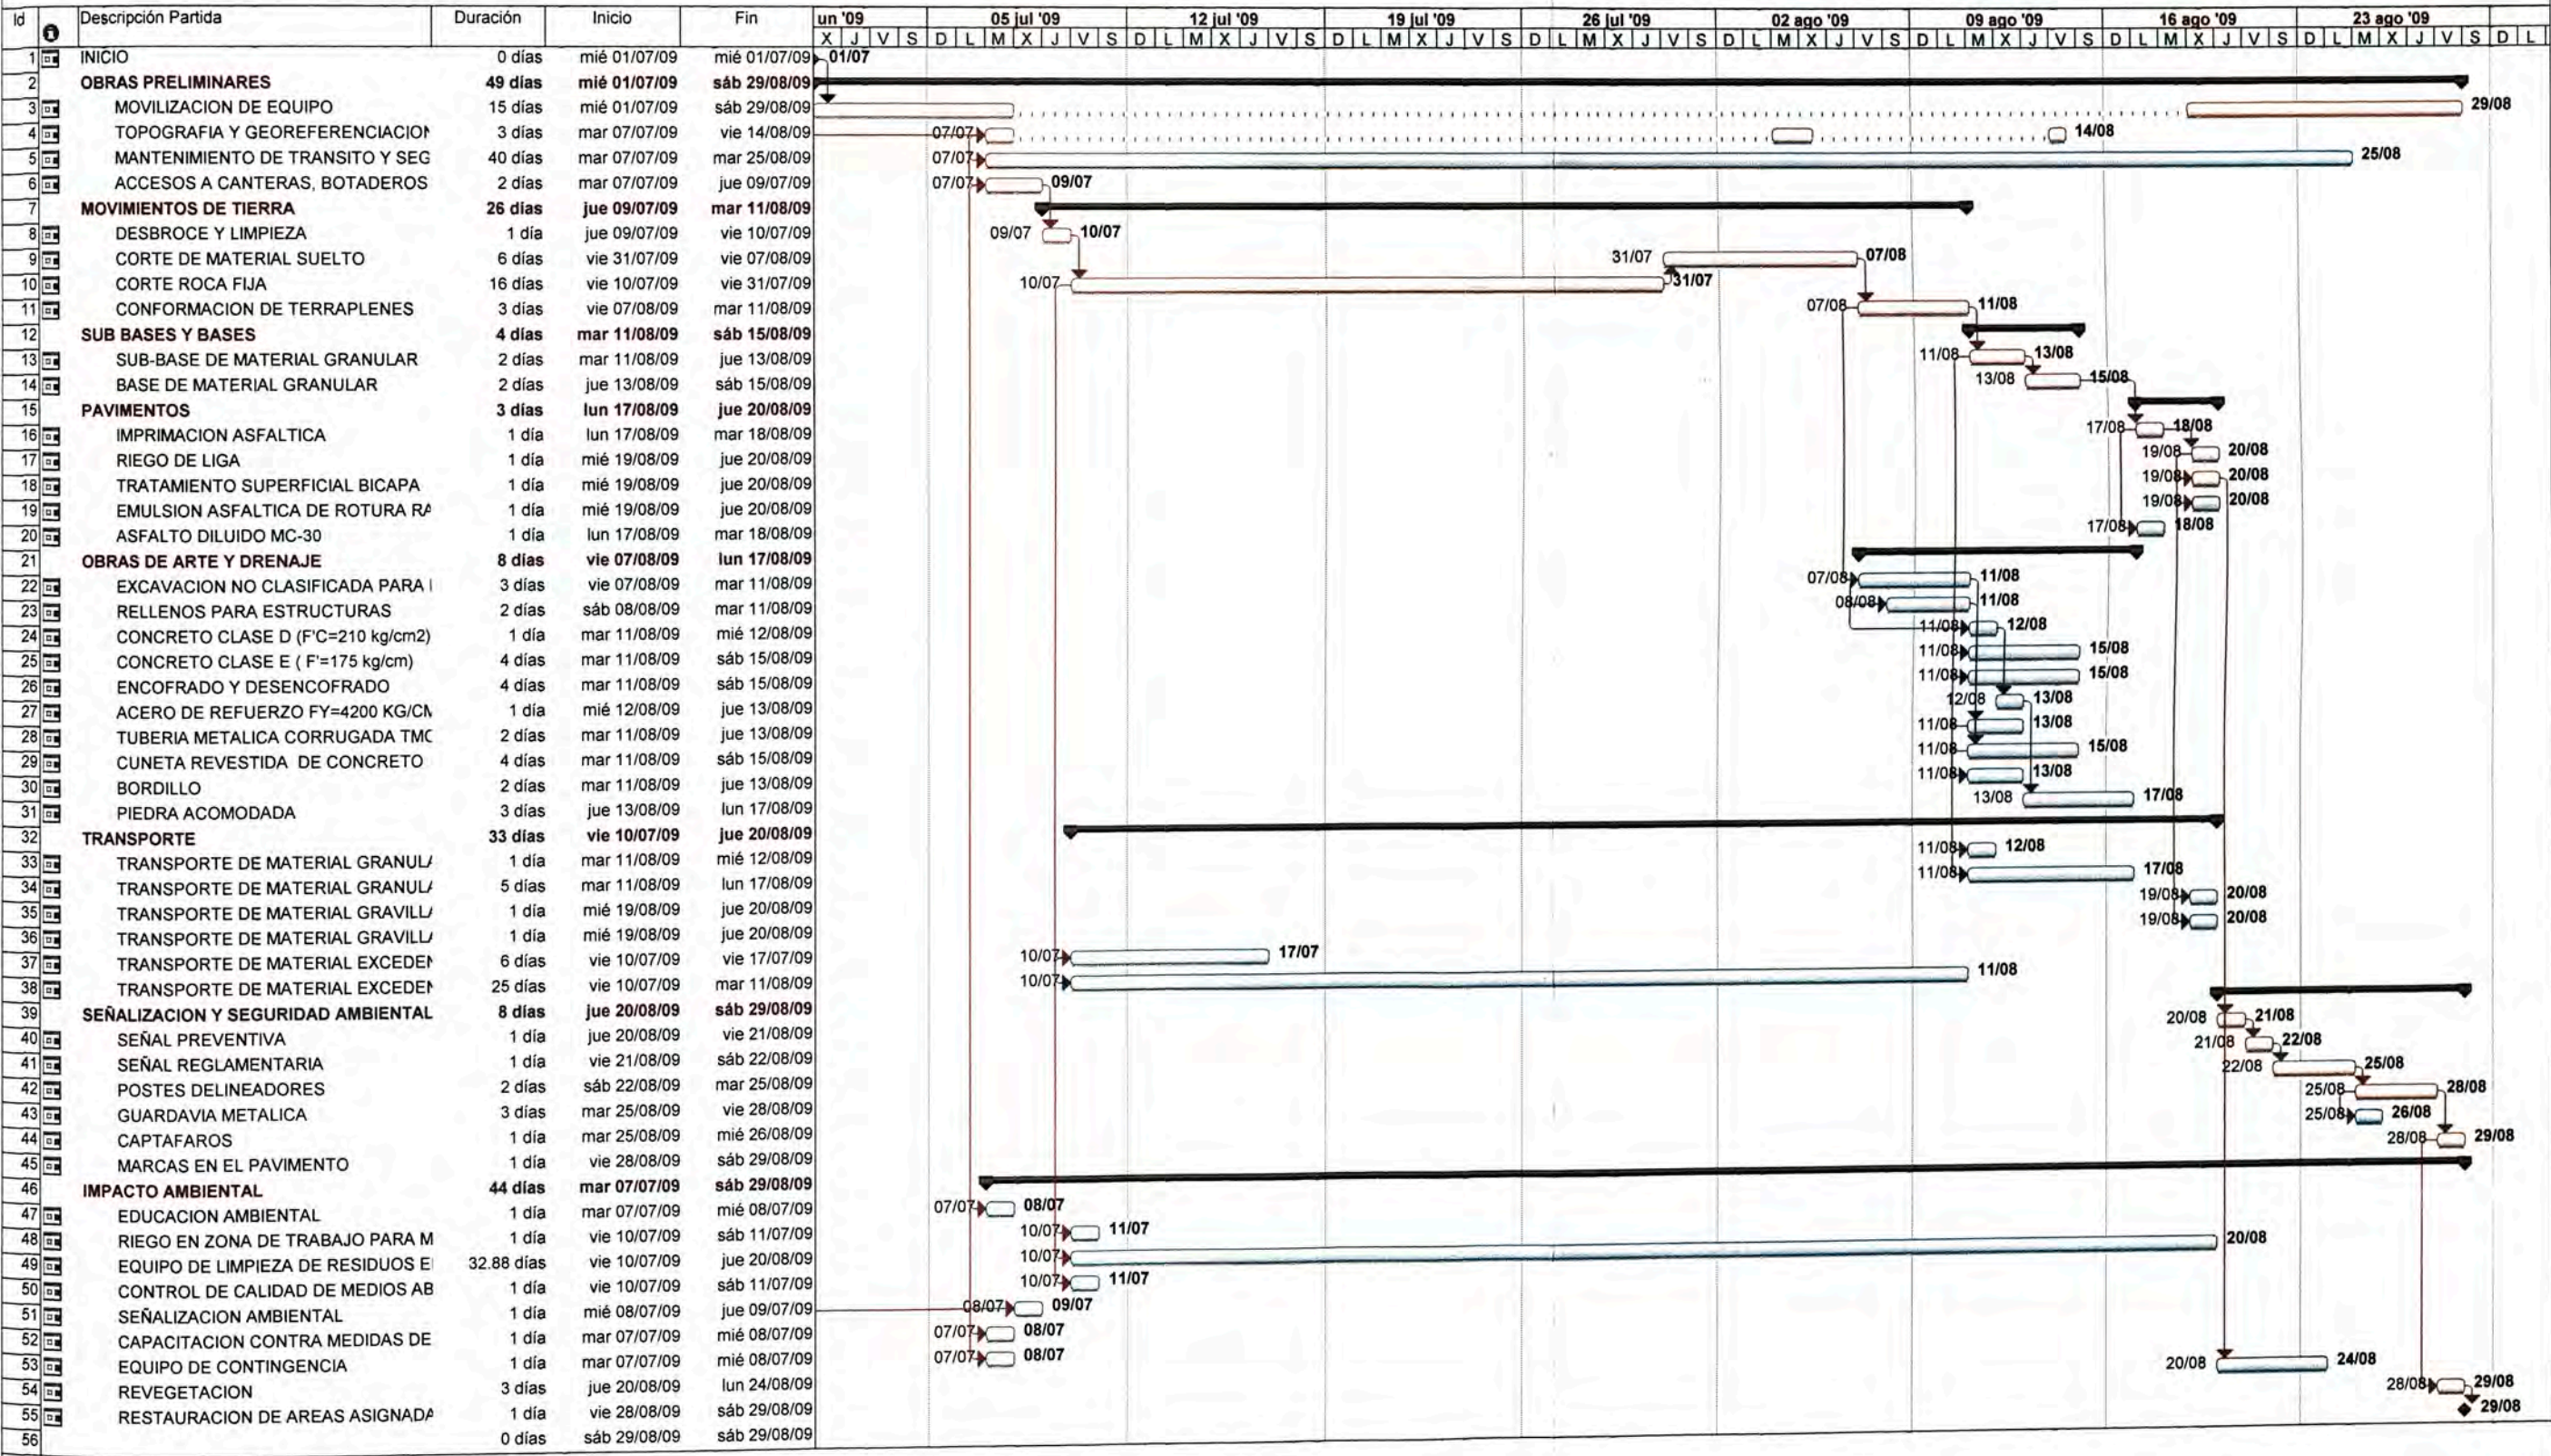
| Id | Descripción Partida | Duración | Inicio | Fin |
|---|---|---|---|---|
| 1 | INICIO | 0 días | mié 01/07/09 | mié 01/07/09 |
| 2 | OBRAS PRELIMINARES | 49 días | mié 01/07/09 | sáb 29/08/09 |
| 3 | MOVILIZACION DE EQUIPO | 15 días | mié 01/07/09 | sáb 29/08/09 |
| 4 | TOPOGRAFIA Y GEOREFERENCIACION | 3 días | mar 07/07/09 | vie 14/08/09 |
| 5 | MANTENIMIENTO DE TRANSITO Y SEG | 40 días | mar 07/07/09 | mar 25/08/09 |
| 6 | ACCESOS A CANTERAS, BOTADEROS | 2 días | mar 07/07/09 | jue 09/07/09 |
| 7 | MOVIMIENTOS DE TIERRA | 26 días | jue 09/07/09 | mar 11/08/09 |
| 8 | DESBROCE Y LIMPIEZA | 1 día | jue 09/07/09 | vie 10/07/09 |
| 9 | CORTE DE MATERIAL SUELTO | 6 días | vie 31/07/09 | vie 07/08/09 |
| 10 | CORTE ROCA FIJA | 16 días | vie 10/07/09 | vie 31/07/09 |
| 11 | CONFORMACION DE TERRAPLENES | 3 días | vie 07/08/09 | mar 11/08/09 |
| 12 | SUB BASES Y BASES | 4 días | mar 11/08/09 | sáb 15/08/09 |
| 13 | SUB-BASE DE MATERIAL GRANULAR | 2 días | mar 11/08/09 | jue 13/08/09 |
| 14 | BASE DE MATERIAL GRANULAR | 2 días | jue 13/08/09 | sáb 15/08/09 |
| 15 | PAVIMENTOS | 3 días | lun 17/08/09 | jue 20/08/09 |
| 16 | IMPRIMACION ASFALTICA | 1 día | lun 17/08/09 | mar 18/08/09 |
| 17 | RIEGO DE LIGA | 1 día | mié 19/08/09 | jue 20/08/09 |
| 18 | TRATAMIENTO SUPERFICIAL BICAPA | 1 día | mié 19/08/09 | jue 20/08/09 |
| 19 | EMULSION ASFALTICA DE ROTURA RA | 1 día | mié 19/08/09 | jue 20/08/09 |
| 20 | ASFALTO DILUIDO MC-30 | 1 día | lun 17/08/09 | mar 18/08/09 |
| 21 | OBRAS DE ARTE Y DRENAJE | 8 días | vie 07/08/09 | lun 17/08/09 |
| 22 | EXCAVACION NO CLASIFICADA PARA I | 3 días | vie 07/08/09 | mar 11/08/09 |
| 23 | RELLENOS PARA ESTRUCTURAS | 2 días | sáb 08/08/09 | mar 11/08/09 |
| 24 | CONCRETO CLASE D (F'C=210 kg/cm2) | 1 día | mar 11/08/09 | mié 12/08/09 |
| 25 | CONCRETO CLASE E ( F'=175 kg/cm) | 4 días | mar 11/08/09 | sáb 15/08/09 |
| 26 | ENCOFRADO Y DESENCOFRADO | 4 días | mar 11/08/09 | sáb 15/08/09 |
| 27 | ACERO DE REFUERZO FY=4200 KG/CM | 1 día | mié 12/08/09 | jue 13/08/09 |
| 28 | TUBERIA METALICA CORRUGADA TMC | 2 días | mar 11/08/09 | jue 13/08/09 |
| 29 | CUNETA REVESTIDA DE CONCRETO | 4 días | mar 11/08/09 | sáb 15/08/09 |
| 30 | BORDILLO | 2 días | mar 11/08/09 | jue 13/08/09 |
| 31 | PIEDRA ACOMODADA | 3 días | jue 13/08/09 | lun 17/08/09 |
| 32 | TRANSPORTE | 33 días | vie 10/07/09 | jue 20/08/09 |
| 33 | TRANSPORTE DE MATERIAL GRANULA | 1 día | mar 11/08/09 | mié 12/08/09 |
| 34 | TRANSPORTE DE MATERIAL GRANULA | 5 días | mar 11/08/09 | lun 17/08/09 |
| 35 | TRANSPORTE DE MATERIAL GRAVILLA | 1 día | mié 19/08/09 | jue 20/08/09 |
| 36 | TRANSPORTE DE MATERIAL GRAVILLA | 1 día | mié 19/08/09 | jue 20/08/09 |
| 37 | TRANSPORTE DE MATERIAL EXCEDEN | 6 días | vie 10/07/09 | vie 17/07/09 |
| 38 | TRANSPORTE DE MATERIAL EXCEDEN | 25 días | vie 10/07/09 | mar 11/08/09 |
| 39 | SEÑALIZACION Y SEGURIDAD AMBIENTAL | 8 días | jue 20/08/09 | sáb 29/08/09 |
| 40 | SEÑAL PREVENTIVA | 1 día | jue 20/08/09 | vie 21/08/09 |
| 41 | SEÑAL REGLAMENTARIA | 1 día | vie 21/08/09 | sáb 22/08/09 |
| 42 | POSTES DELINEADORES | 2 días | sáb 22/08/09 | mar 25/08/09 |
| 43 | GUARDAVIA METALICA | 3 días | mar 25/08/09 | vie 28/08/09 |
| 44 | CAPTAFAROS | 1 día | mar 25/08/09 | mié 26/08/09 |
| 45 | MARCAS EN EL PAVIMENTO | 1 día | vie 28/08/09 | sáb 29/08/09 |
| 46 | IMPACTO AMBIENTAL | 44 días | mar 07/07/09 | sáb 29/08/09 |
| 47 | EDUCACION AMBIENTAL | 1 día | mar 07/07/09 | mié 08/07/09 |
| 48 | RIEGO EN ZONA DE TRABAJO PARA M | 1 día | vie 10/07/09 | sáb 11/07/09 |
| 49 | EQUIPO DE LIMPIEZA DE RESIDUOS E | 32.88 días | vie 10/07/09 | jue 20/08/09 |
| 50 | CONTROL DE CALIDAD DE MEDIOS AB | 1 día | vie 10/07/09 | sáb 11/07/09 |
| 51 | SEÑALIZACION AMBIENTAL | 1 día | mié 08/07/09 | jue 09/07/09 |
| 52 | CAPACITACION CONTRA MEDIDAS DE | 1 día | mar 07/07/09 | mié 08/07/09 |
| 53 | EQUIPO DE CONTINGENCIA | 1 día | mar 07/07/09 | mié 08/07/09 |
| 54 | REVEGETACION | 3 días | jue 20/08/09 | lun 24/08/09 |
| 55 | RESTAURACION DE AREAS ASIGNADA | 1 día | vie 28/08/09 | sáb 29/08/09 |
| 56 | | 0 días | sáb 29/08/09 | sáb 29/08/09 |

un '09 | 05 jul '09 | 12 jul '09 | 19 jul '09 | 26 jul '09 | 02 ago '09 | 09 ago '09 | 16 ago '09 | 23 ago '09
X J V S D L M X J V S D L M X J V S D L M X J V S D L M X J V S D L M X J V S D L M X J V S D L M X J V S D L M X J V S D L

01/07
29/08
07/07 14/08
07/07 25/08
07/07 09/07
09/07 10/07
31/07 07/08
10/07 31/07
07/08 11/08
11/08 13/08
13/08 15/08
17/08 18/08
19/08 20/08
19/08 20/08
19/08 20/08
17/08 18/08
07/08 11/08
08/08 11/08
11/08 12/08
11/08 15/08
11/08 15/08
12/08 13/08
11/08 13/08
11/08 15/08
11/08 13/08
13/08 17/08
11/08 12/08
11/08 17/08
19/08 20/08
19/08 20/08
10/07 17/07
10/07 11/08
20/08 21/08
21/08 22/08
22/08 25/08
25/08 28/08
25/08 26/08
28/08 29/08
07/07 08/07
10/07 11/07
10/07 20/08
10/07 11/07
08/07 09/07
07/07 08/07
07/07 08/07
20/08 24/08
28/08 29/08
29/08